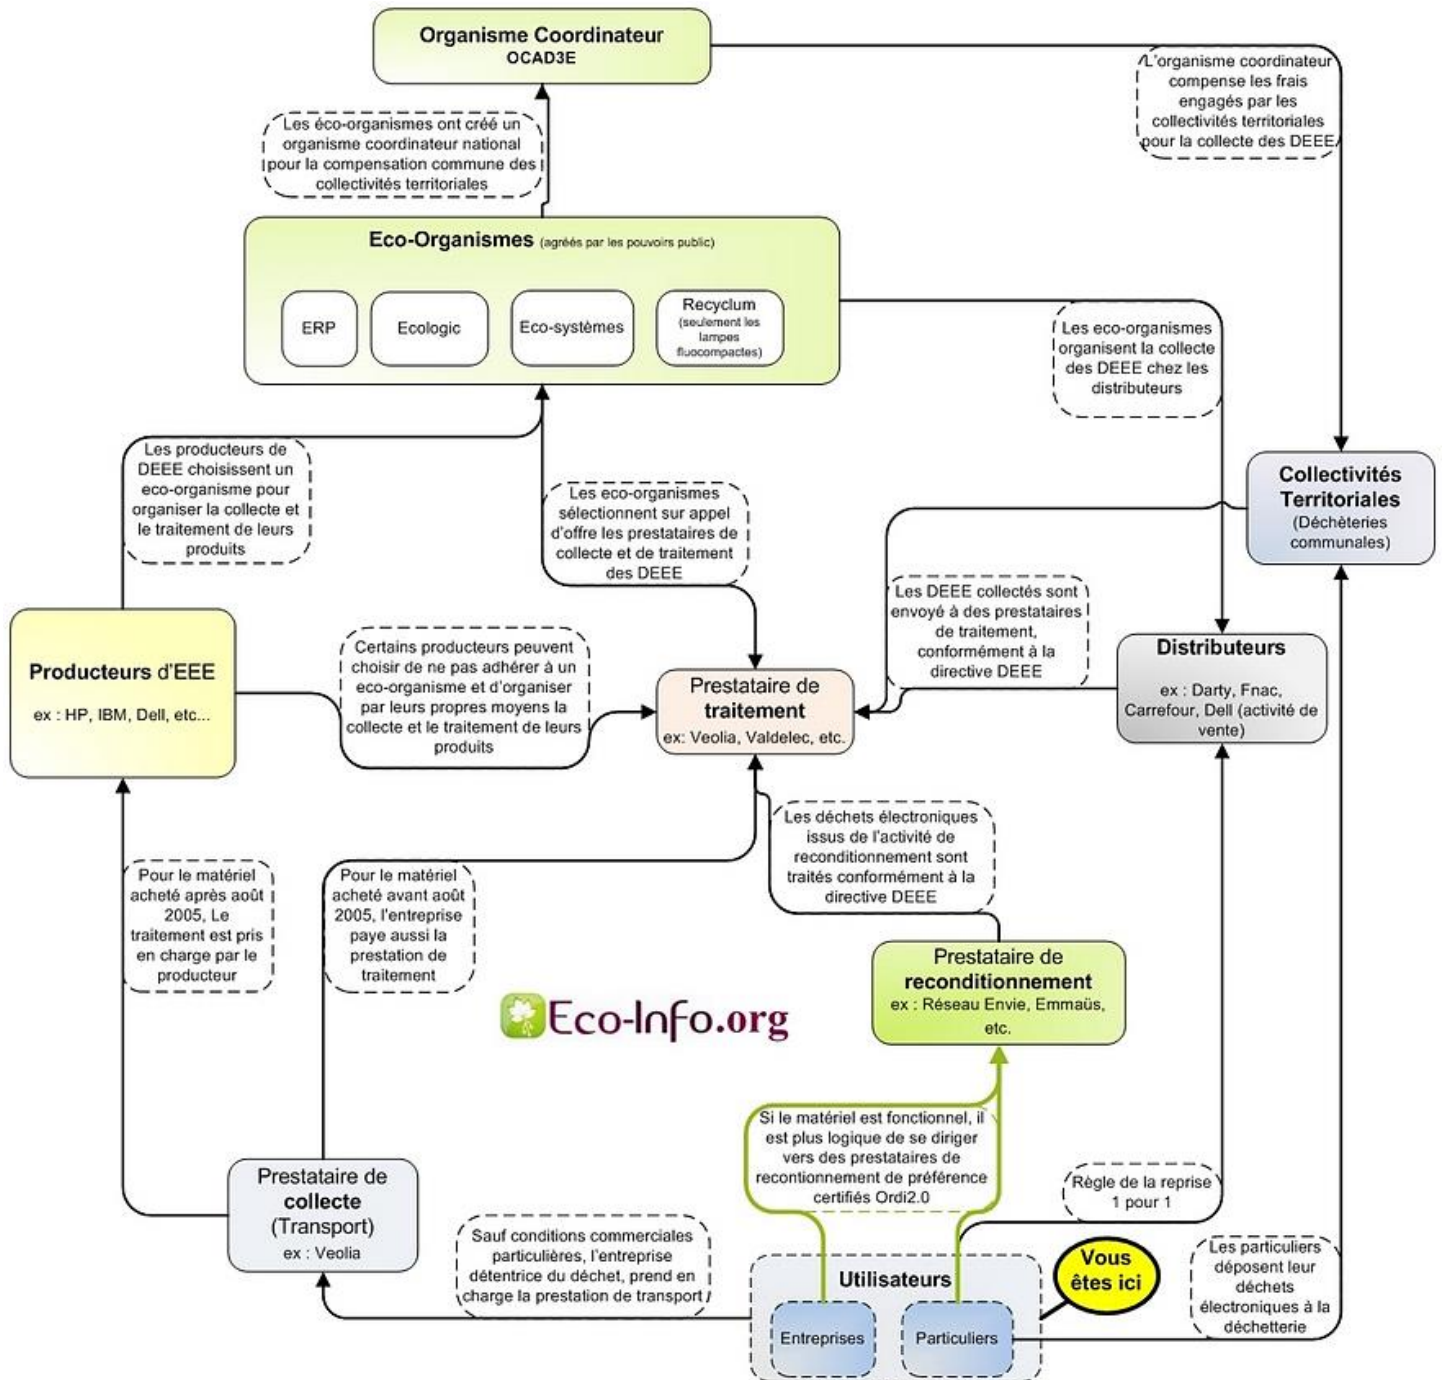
Organisme Coordinateur
OCAD3E

Les éco-organismes ont créé un organisme coordinateur national pour la compensation commune des collectivités territoriales

L'organisme coordinateur compense les frais engagés par les collectivités territoriales pour la collecte des DEEE

Eco-Organismes (agréés par les pouvoirs public)

ERP

Ecologic

Eco-systèmes

Recyclum (seulement les lampes fluocompactes)

Les eco-organismes organisent la collecte des DEEE chez les distributeurs

Les producteurs de DEEE choisissent un eco-organisme pour organiser la collecte et le traitement de leurs produits

Les eco-organismes sélectionnent sur appel d'offre les prestataires de collecte et de traitement des DEEE

Collectivités Territoriales
(Déchèteries communales)

Les DEEE collectés sont envoyé à des prestataires de traitement, conformément à la directive DEEE

Producteurs d'EEE
ex : HP, IBM, Dell, etc...

Certains producteurs peuvent choisir de ne pas adhérer à un eco-organisme et d'organiser par leurs propres moyens la collecte et le traitement de leurs produits

Prestataire de traitement
ex: Veolia, Valdelec, etc.

Distributeurs
ex : Darty, Fnac, Carrefour, Dell (activité de vente)

Les déchets électroniques issus de l'activité de reconditionnement sont traités conformément à la directive DEEE

Pour le matériel acheté après août 2005, Le traitement est pris en charge par le producteur

Pour le matériel acheté avant août 2005, l'entreprise paye aussi la prestation de traitement

Eco-Info.org

Prestataire de reconditionnement
ex : Réseau Envie, Emmaüs, etc.

Si le matériel est fonctionnel, il est plus logique de se diriger vers des prestataires de recontionnement de préférence certifiés Ordi2.0

Règle de la reprise 1 pour 1

Prestataire de collecte (Transport)
ex : Veolia

Sauf conditions commerciales particulières, l'entreprise détentrice du déchet, prend en charge la prestation de transport

Utilisateurs

Entreprises

Particuliers

Vous êtes ici

Les particuliers déposent leur déchets électroniques à la déchetterie